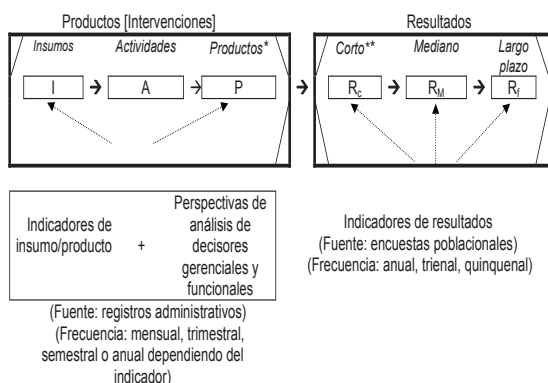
Productos [Intervenciones]

Insumos Actividades Productos*

I → A → P →

Resultados

Corto** Mediano Largo plazo

$R_c$ → $R_M$ → $R_f$

Indicadores de insumo/producto + Perspectivas de análisis de decisores gerenciales y funcionales

(Fuente: registros administrativos) (Frecuencia: mensual, trimestral, semestral o anual dependiendo del indicador)

Indicadores de resultados (Fuente: encuestas poblacionales) (Frecuencia: anual, trienal, quinquenal)